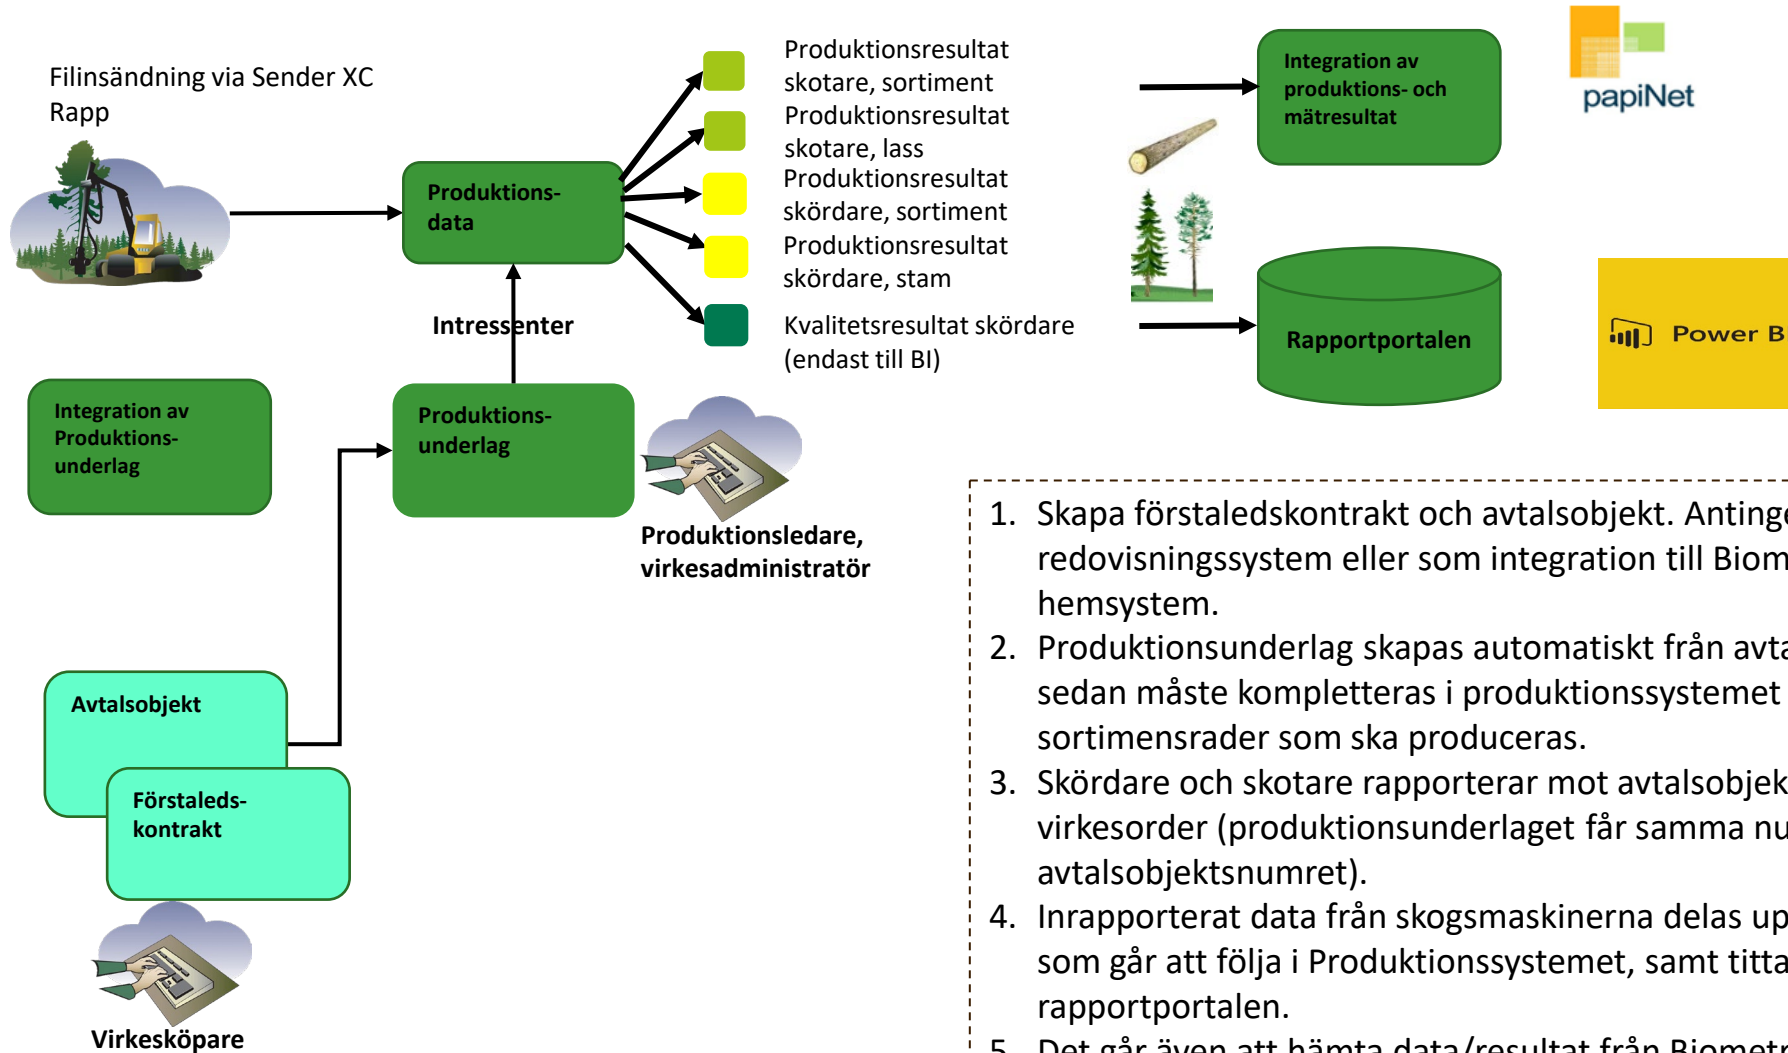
Filinsändning via Sender XC Rapp

Produktions-data

Produktionsresultat skotare, sortiment
Produktionsresultat skotare, lass
Produktionsresultat skördare, sortiment
Produktionsresultat skördare, stam
Kvalitetsresultat skördare (endast till BI)

Integration av produktions- och mätresultat

papiNet

Rapportportalen

Power B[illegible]

Intressenter

Integration av Produktions-underlag

Produktions-underlag

Produktionsledare, virkesadministratör

Avtalsobjekt

Förstaleds-kontrakt

Virkesköpare

1. Skapa förstaledskontrakt och avtalsobjekt. Antinge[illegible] redovisningssystem eller som integration till Biom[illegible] hemsystem.
2. Produktionsunderlag skapas automatiskt från avta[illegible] sedan måste kompletteras i produktionssystemet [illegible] sortimensrader som ska produceras.
3. Skördare och skotare rapporterar mot avtalsobjek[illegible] virkesorder (produktionsunderlaget får samma nu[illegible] avtalsobjektsnumret).
4. Inrapporterat data från skogsmaskinerna delas up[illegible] som går att följa i Produktionssystemet, samt titta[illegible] rapportportalen.
5. Det går även att hämta data/resultat från Biometr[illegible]